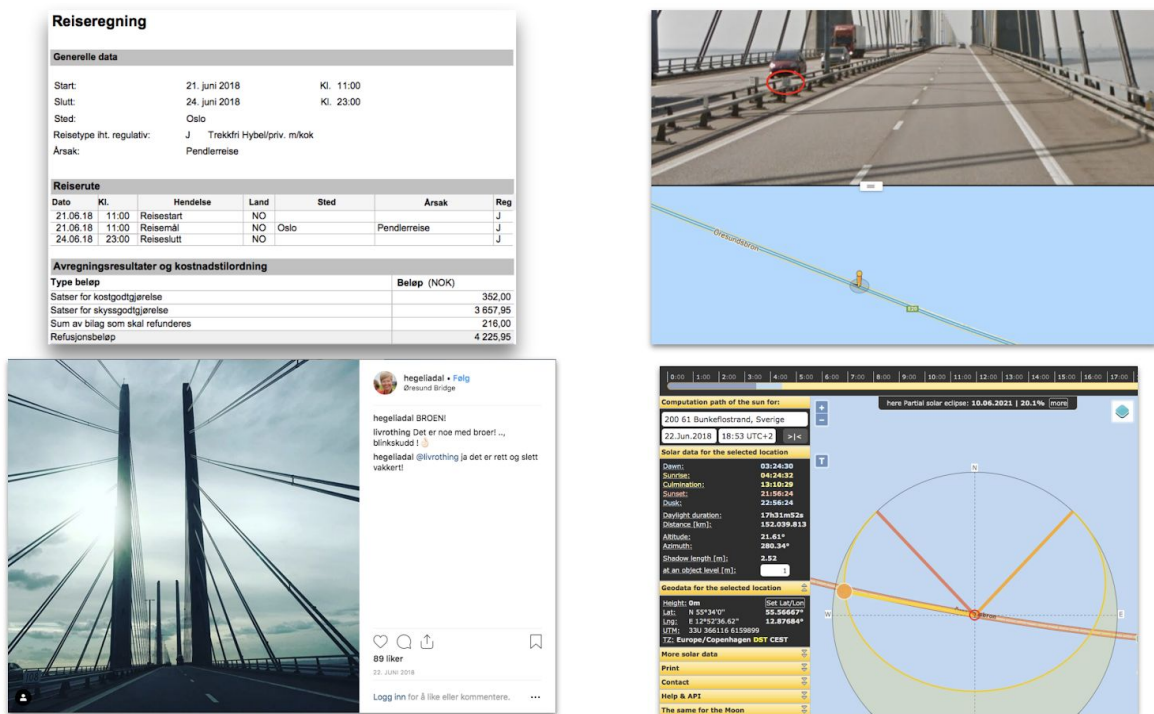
Reiseregning

Generelle data

Start: 21. juni 2018 Kl. 11:00
Slutt: 24. juni 2018 Kl. 23:00
Sted: Oslo
Reisetype iht. regulativ: J Trekkfri Hybel/priv. m/kok
Årsak: Pendlerreise

Reiserute

| Dato | Kl. | Hendelse | Land | Sted | Årsak | Reg |
|---|---|---|---|---|---|---|
| 21.06.18 | 11:00 | Reisestart | NO | | | J |
| 21.06.18 | 11:00 | Reisemål | NO | Oslo | Pendlerreise | J |
| 24.06.18 | 23:00 | Reiseslutt | NO | | | J |

Avregningsresultater og kostnadstilordning

| Type beløp | Beløp (NOK) |
|---|---|
| Satser for kostgodtgjørelse | 352,00 |
| Satser for skyssgodtgjørelse | 3 657,95 |
| Sum av bilag som skal refunderes | 216,00 |
| Refusjonsbeløp | 4 225,95 |

Øresundsbron

E20

hegelladal • Følg
Øresund Bridge

hegelladal BROEN!

livrothing Det er noe med broer! .., blinkskudd !

hegelladal @livrothing ja det er rett og slett vakkert!

89 liker

22. JUNI 2018

Logg inn for å like eller kommentere.

0:00 1:00 2:00 3:00 4:00 5:00 6:00 7:00 8:00 9:00 10:00 11:00 12:00 13:00 14:00 15:00 16:00 17:00

Computation path of the sun for:
200 61 Bunkeflostrand, Sverige
22.Jun.2018 18:53 UTC+2 >|<

here Partial solar eclipse: 10.06.2021 | 20.1% more

Solar data for the selected location
Dawn: 03:24:30
Sunrise: 04:24:32
Culmination: 13:10:29
Sunset: 21:56:24
Dusk: 22:56:24
Daylight duration: 17h31m52s
Distance [km]: 152.039.813
Altitude: 21.61°
Azimuth: 280.34°
Shadow length [m]: 2.52
at an object level [m]: 1

Geodata for the selected location
Height: 0m Set Lat/Lon
Lat: N 55°34'0" 55.56667°
Lng: E 12°52'36.62" 12.87684°
UTM: 33U 366116 6159899
TZ: Europe/Copenhagen DST CEST

More solar data
Print
Contact
Help & API
The same for the Moon

N
W
E